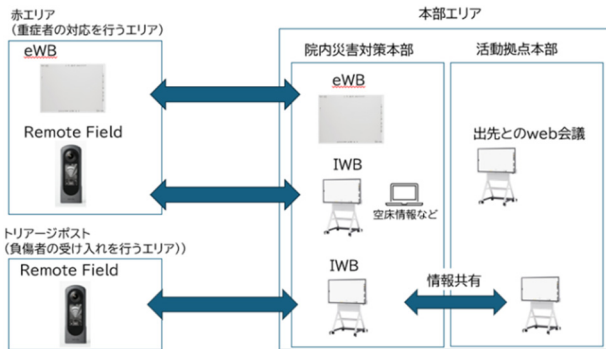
赤エリア
（重症者の対応を行うエリア）

eWB

Remote Field

トリアージポスト
（負傷者の受け入れを行うエリア））

Remote Field

本部エリア

院内災害対策本部

eWB

IWB

空床情報など

IWB

活動拠点本部

出先とのweb会議

情報共有